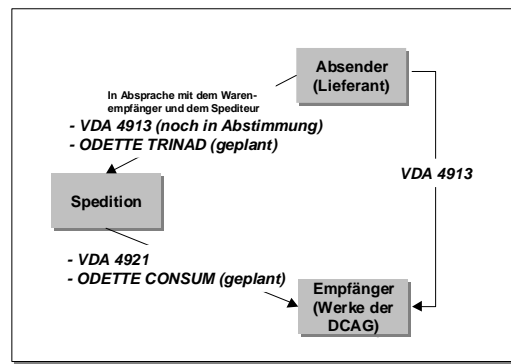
Absender (Lieferant)

In Absprache mit dem Warenempfänger und dem Spediteur
- VDA 4913 (noch in Abstimmung)
- ODETTE TRINAD (geplant)

VDA 4913

Spedition

- VDA 4921
- ODETTE CONSUM (geplant)

Empfänger (Werke der DCAG)